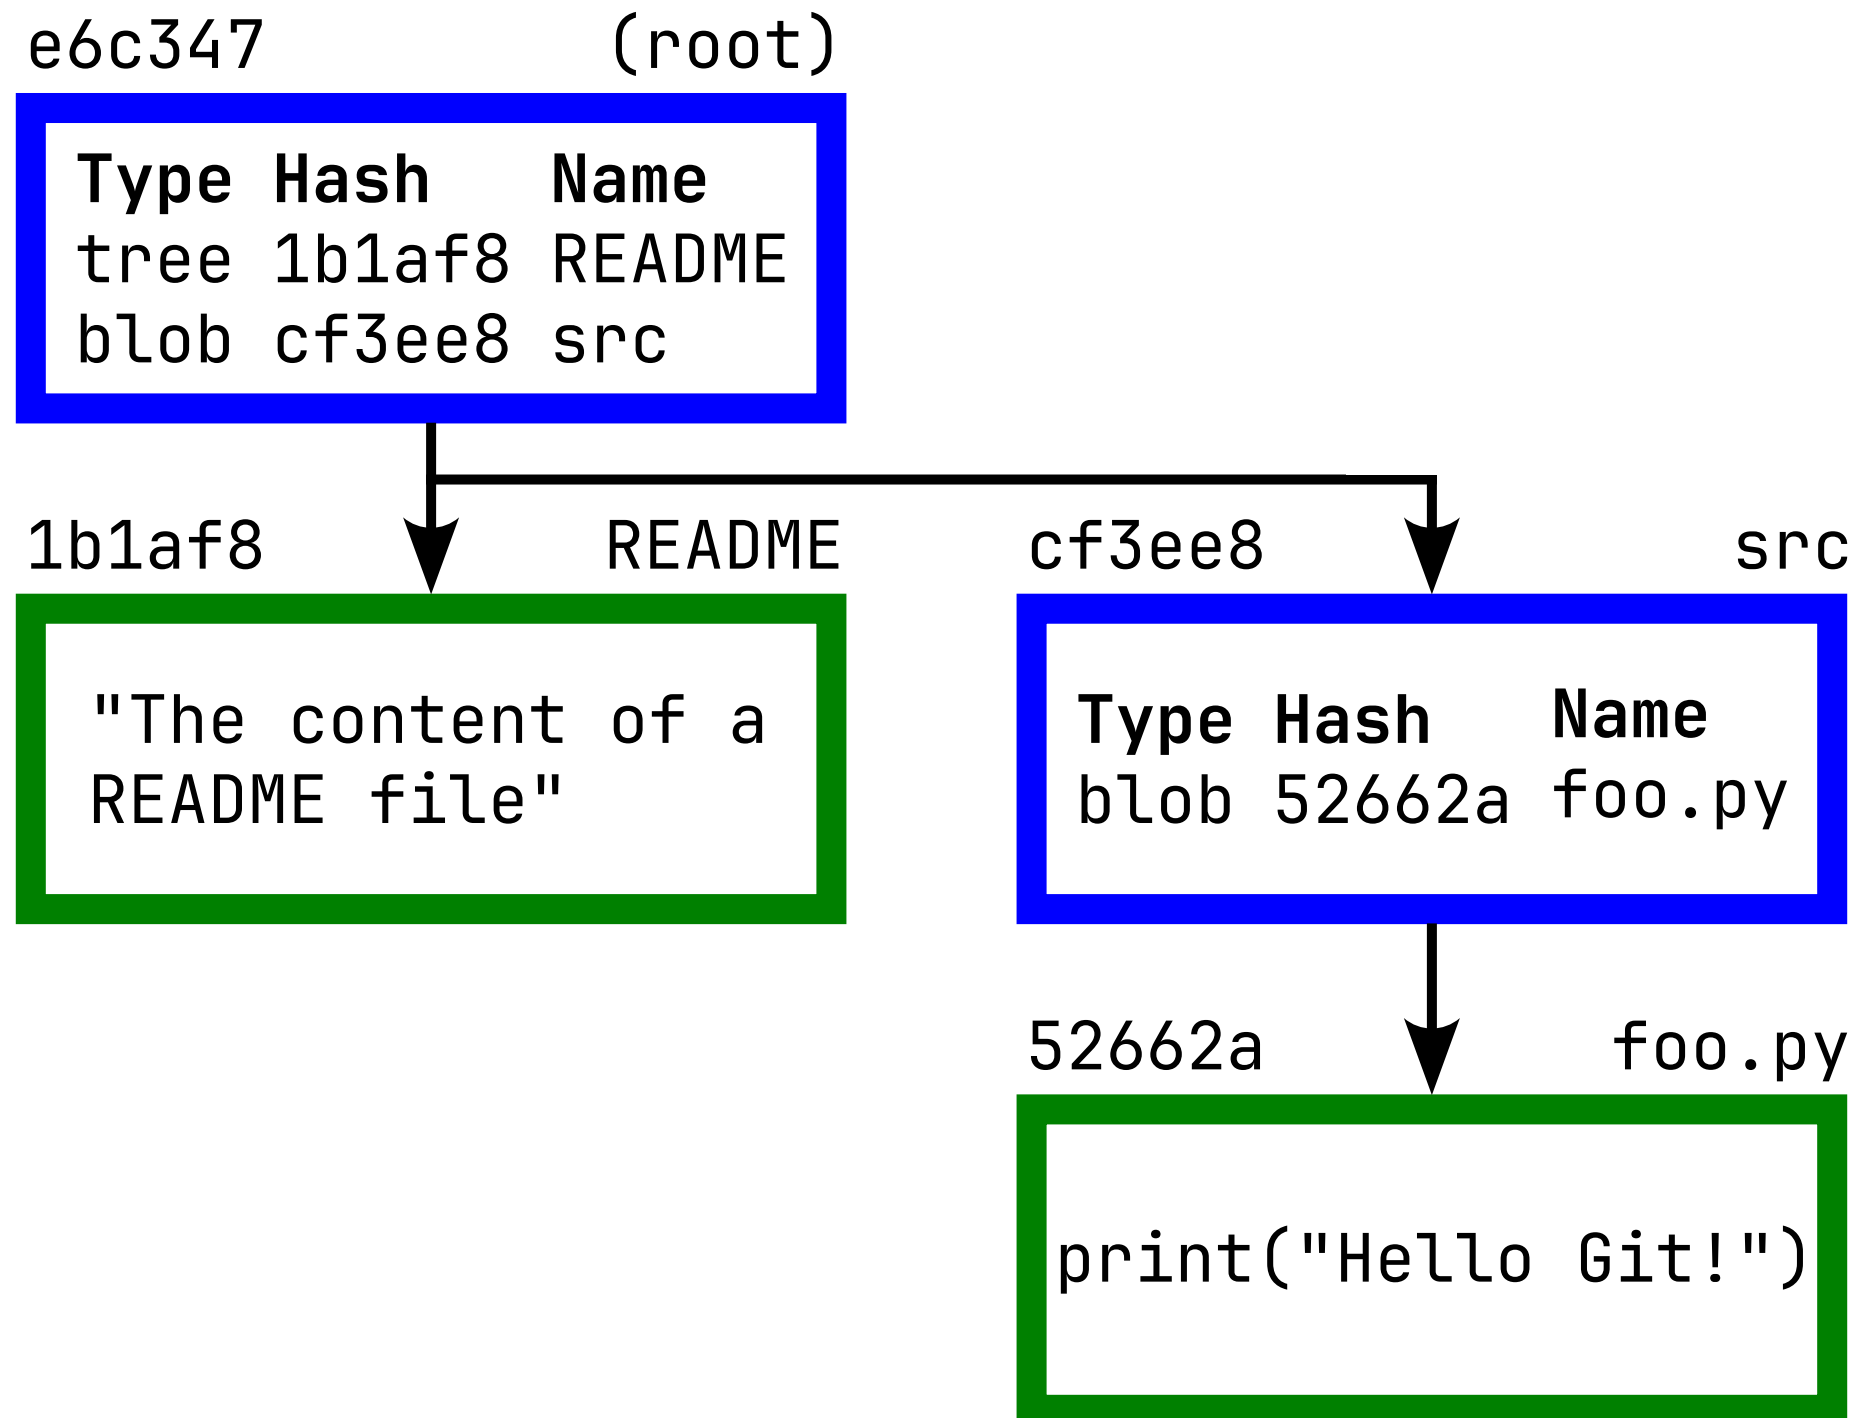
e6c347 (root)

| Type | Hash | Name |
|---|---|---|
| tree | 1b1af8 | README |
| blob | cf3ee8 | src |

1b1af8 README

"The content of a README file"

cf3ee8 src

| Type | Hash | Name |
|---|---|---|
| blob | 52662a | foo.py |

52662a foo.py

print("Hello Git!")